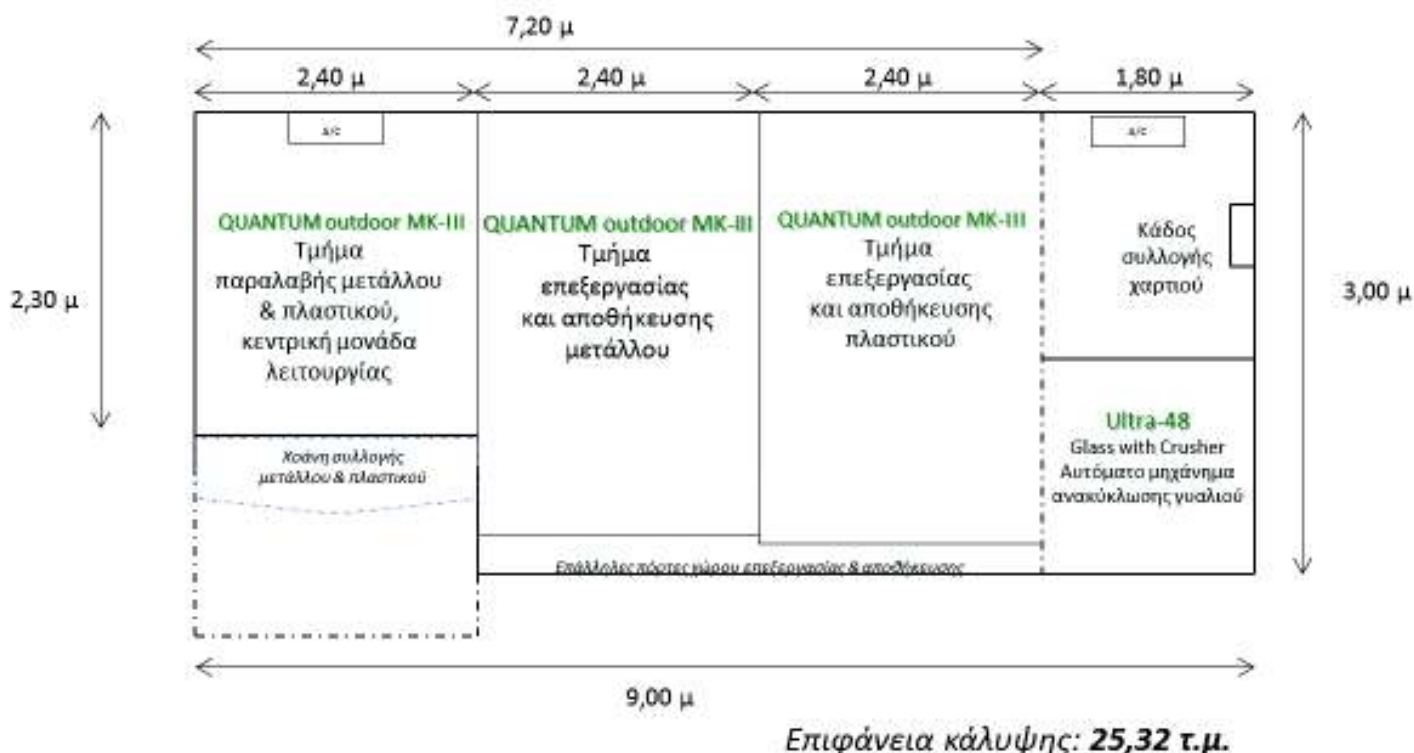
7,20 μ

2,40 μ

2,40 μ

2,40 μ

1,80 μ

A/C

A/C

2,30 μ

QUANTUM outdoor MK-III
Τμήμα παραλαβής μετάλλου & πλαστικού, κεντρική μονάδα λειτουργίας

QUANTUM outdoor MK-III
Τμήμα επεξεργασίας και αποθήκευσης μετάλλου

QUANTUM outdoor MK-III
Τμήμα επεξεργασίας και αποθήκευσης πλαστικού

Κάδος συλλογής χαρτιού

3,00 μ

Χοάνη συλλογής μετάλλου & πλαστικού

Ultra-48
Glass with Crusher
Αυτόματο μηχάνημα ανακύκλωσης γυαλιού

Επάλληλες πόρτες χώρου επεξεργασίας & αποθήκευσης

9,00 μ

Επιφάνεια κάλυψης: **25,32 τ.μ.**